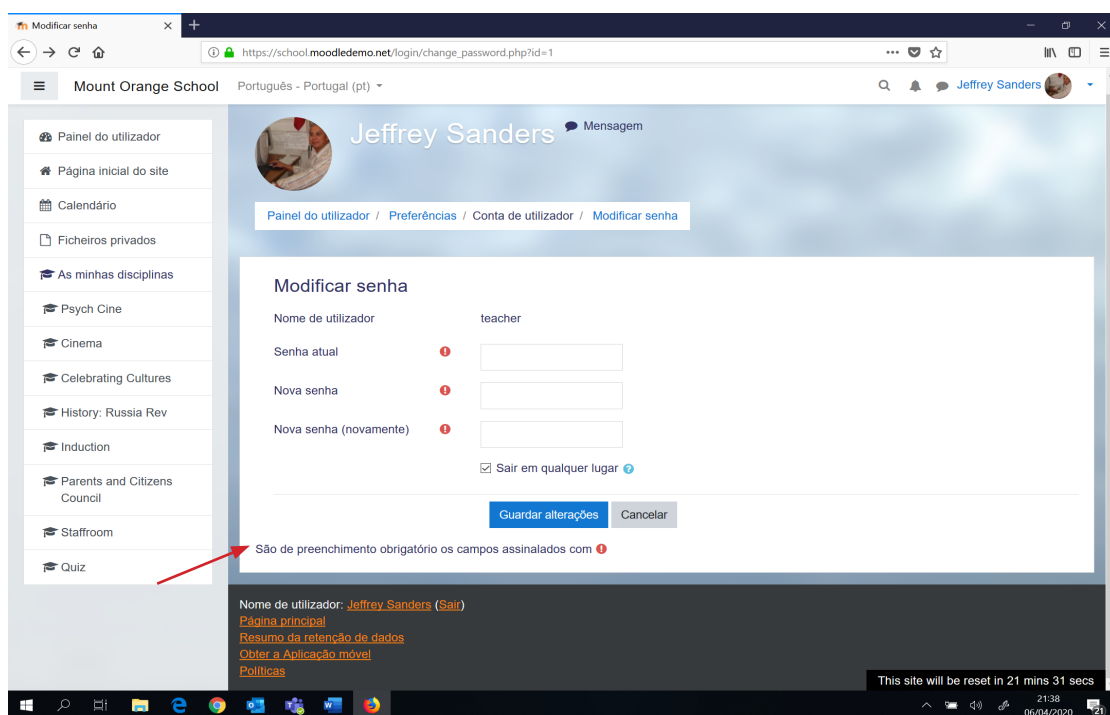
Modificar senha
https://school.moodledemo.net/login/change_password.php?id=1
Mount Orange School
Português - Portugal (pt)
Jeffrey Sanders
Painel do utilizador
Página inicial do site
Calendário
Ficheiros privados
As minhas disciplinas
Psych Cine
Cinema
Celebrating Cultures
History: Russia Rev
Induction
Parents and Citizens Council
Staffroom
Quiz
Jeffrey Sanders
Mensagem
Painel do utilizador / Preferências / Conta de utilizador / Modificar senha
Modificar senha
Nome de utilizador
teacher
Senha atual
Nova senha
Nova senha (novamente)
Sair em qualquer lugar
Guardar alterações
Cancelar
São de preenchimento obrigatório os campos assinalados com
Nome de utilizador: Jeffrey Sanders (Sair)
Página principal
Resumo da retenção de dados
Obter a Aplicação móvel
Políticas
This site will be reset in 21 mins 31 secs
21:38
06/04/2020
21